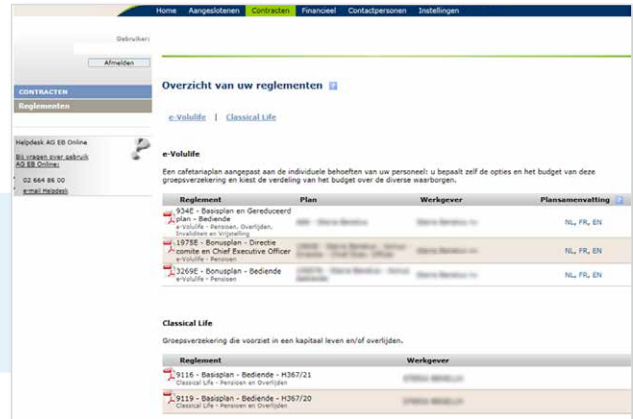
Home | Aangeslotenen | Contracten | Financieel | Contactpersonen | Instellingen

Gebruiker:

Afmelden

CONTRACTEN

Reglementen

Helpdesk AG EB Online

Bij vragen over gebruik AG EB Online:

02 664 86 00

e-mail Helpdesk

Overzicht van uw reglementen

e-Volulife | Classical Life

e-Volulife

Een cafetariaplan aangepast aan de individuele behoeften van uw personeel: u bepaalt zelf de opties en het budget van deze groepsverzekering en kiest de verdeling van het budget over de diverse waarborgen.

| Reglement | Plan | Werkgever | Plansamenvatting |
|---|---|---|---|
| 934E - Basisplan en Gereduceerd plan - Bediende<br>e-Volulife - Pensioen, Overlijden, Invaliditeit en Vrijstelling | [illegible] | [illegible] | NL, FR, EN |
| 1978E - Bonusplan - Directie comite en Chief Executive Officer<br>e-Volulife - Pensioen | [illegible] | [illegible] | NL, FR, EN |
| 3269E - Bonusplan - Bediende<br>e-Volulife - Pensioen | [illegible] | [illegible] | NL, FR, EN |

Classical Life

Groepsverzekering die voorziet in een kapitaal leven en/of overlijden.

| Reglement | Werkgever |
|---|---|
| 9116 - Basisplan - Bediende - H367/21<br>Classical Life - Pensioen en Overlijden | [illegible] |
| 9119 - Basisplan - Bediende - H367/20<br>Classical Life - Pensioen en Overlijden | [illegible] |